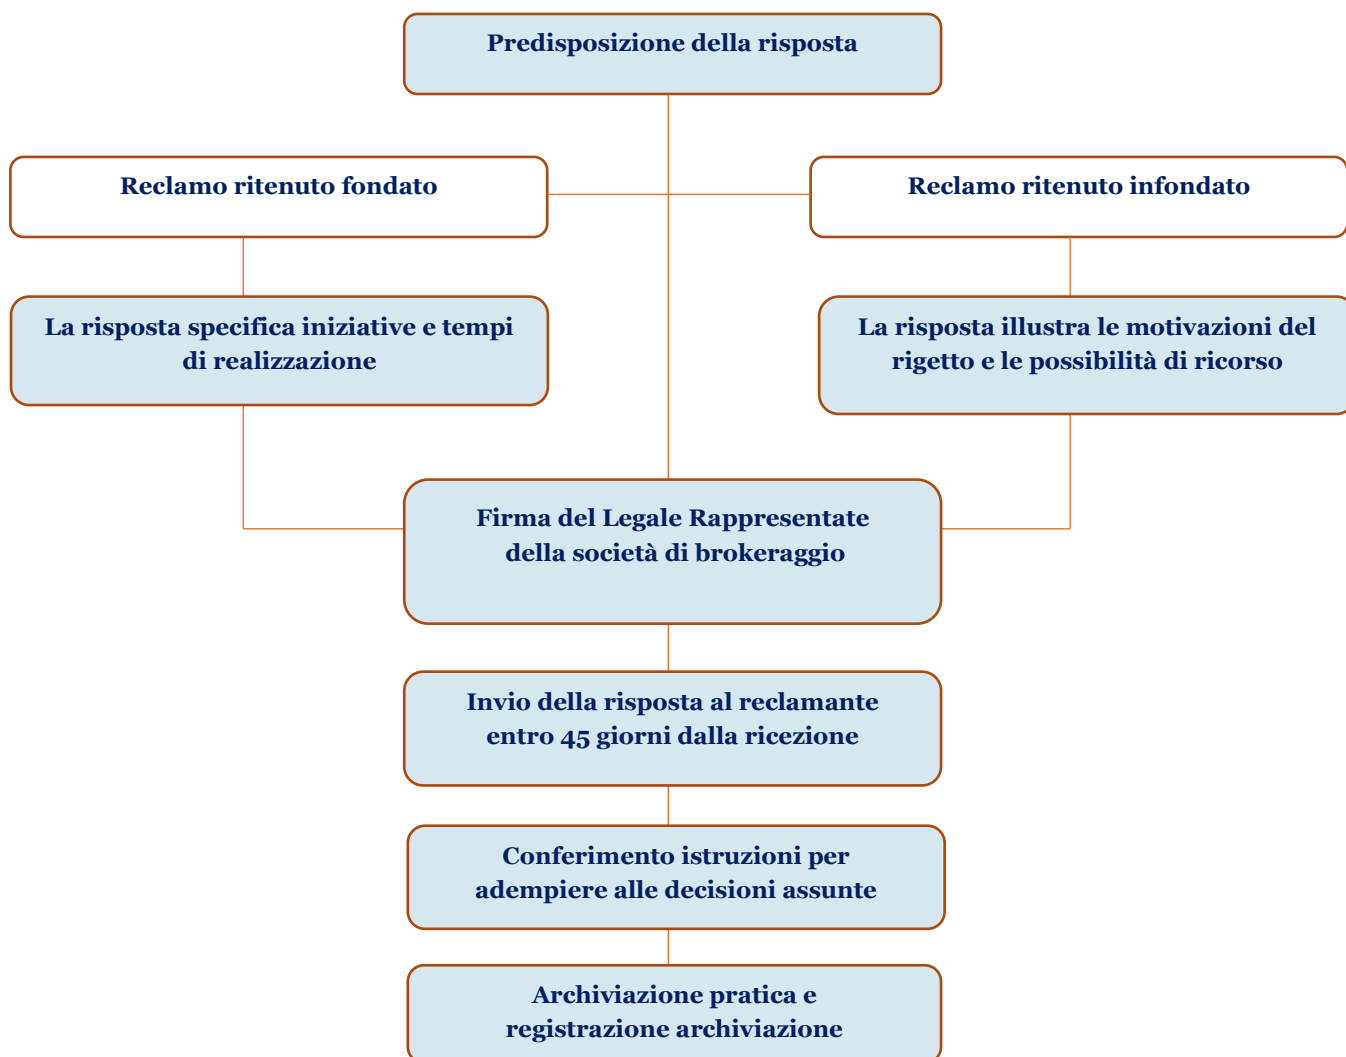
Predisposizione della risposta

Reclamo ritenuto fondato

Reclamo ritenuto infondato

La risposta specifica iniziative e tempi di realizzazione

La risposta illustra le motivazioni del rigetto e le possibilità di ricorso

Firma del Legale Rappresentate della società di brokeraggio

Invio della risposta al reclamante entro 45 giorni dalla ricezione

Conferimento istruzioni per adempiere alle decisioni assunte

Archiviazione pratica e registrazione archiviazione